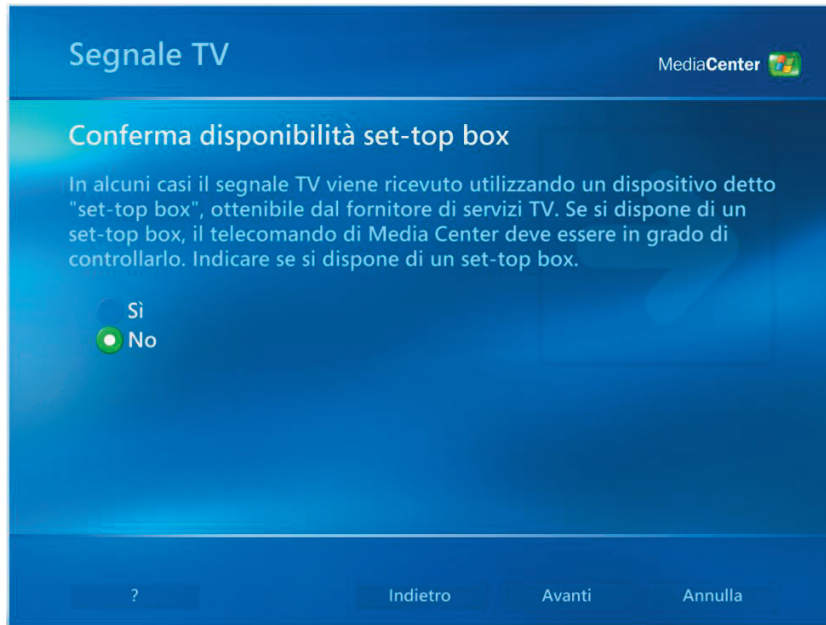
Segnale TV

MediaCenter

Conferma disponibilità set-top box

In alcuni casi il segnale TV viene ricevuto utilizzando un dispositivo detto "set-top box", ottenibile dal fornitore di servizi TV. Se si dispone di un set-top box, il telecomando di Media Center deve essere in grado di controllarlo. Indicare se si dispone di un set-top box.

Sì
No

?
Indietro
Avanti
Annulla